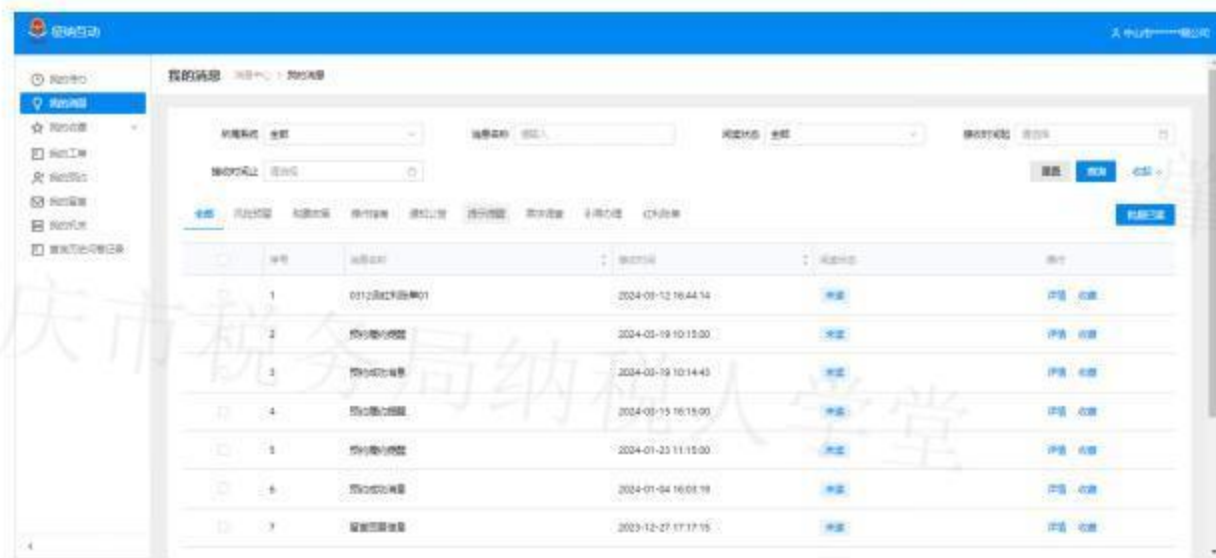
征纳互动

我的消息 消息中心 > 我的消息

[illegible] 全部
消息名称 请输入
阅读状态 全部
接收时间起 请选择
接收时间止 请选择
重置 查询 收起

全部 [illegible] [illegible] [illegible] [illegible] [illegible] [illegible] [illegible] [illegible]

批量已读

| | 序号 | 消息名称 | 接收时间 | 阅读状态 | 操作 |
|---|---|---|---|---|---|
| | 1 | 0312测试消息01 | 2024-03-12 16:44:14 | 未读 | 详情 收藏 |
| | 2 | 预约服务提醒 | 2024-03-19 10:13:00 | 未读 | 详情 收藏 |
| | 3 | 预约成功消息 | 2024-03-19 10:14:43 | 未读 | 详情 收藏 |
| | 4 | 预约服务提醒 | 2024-03-15 16:15:00 | 未读 | 详情 收藏 |
| | 5 | 预约服务提醒 | 2024-01-23 11:15:00 | 未读 | 详情 收藏 |
| | 6 | 预约成功消息 | 2024-01-04 16:03:19 | 未读 | 详情 收藏 |
| | 7 | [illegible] | 2023-12-27 17:17:15 | 未读 | 详情 收藏 |

庆市税务局纳税人学堂